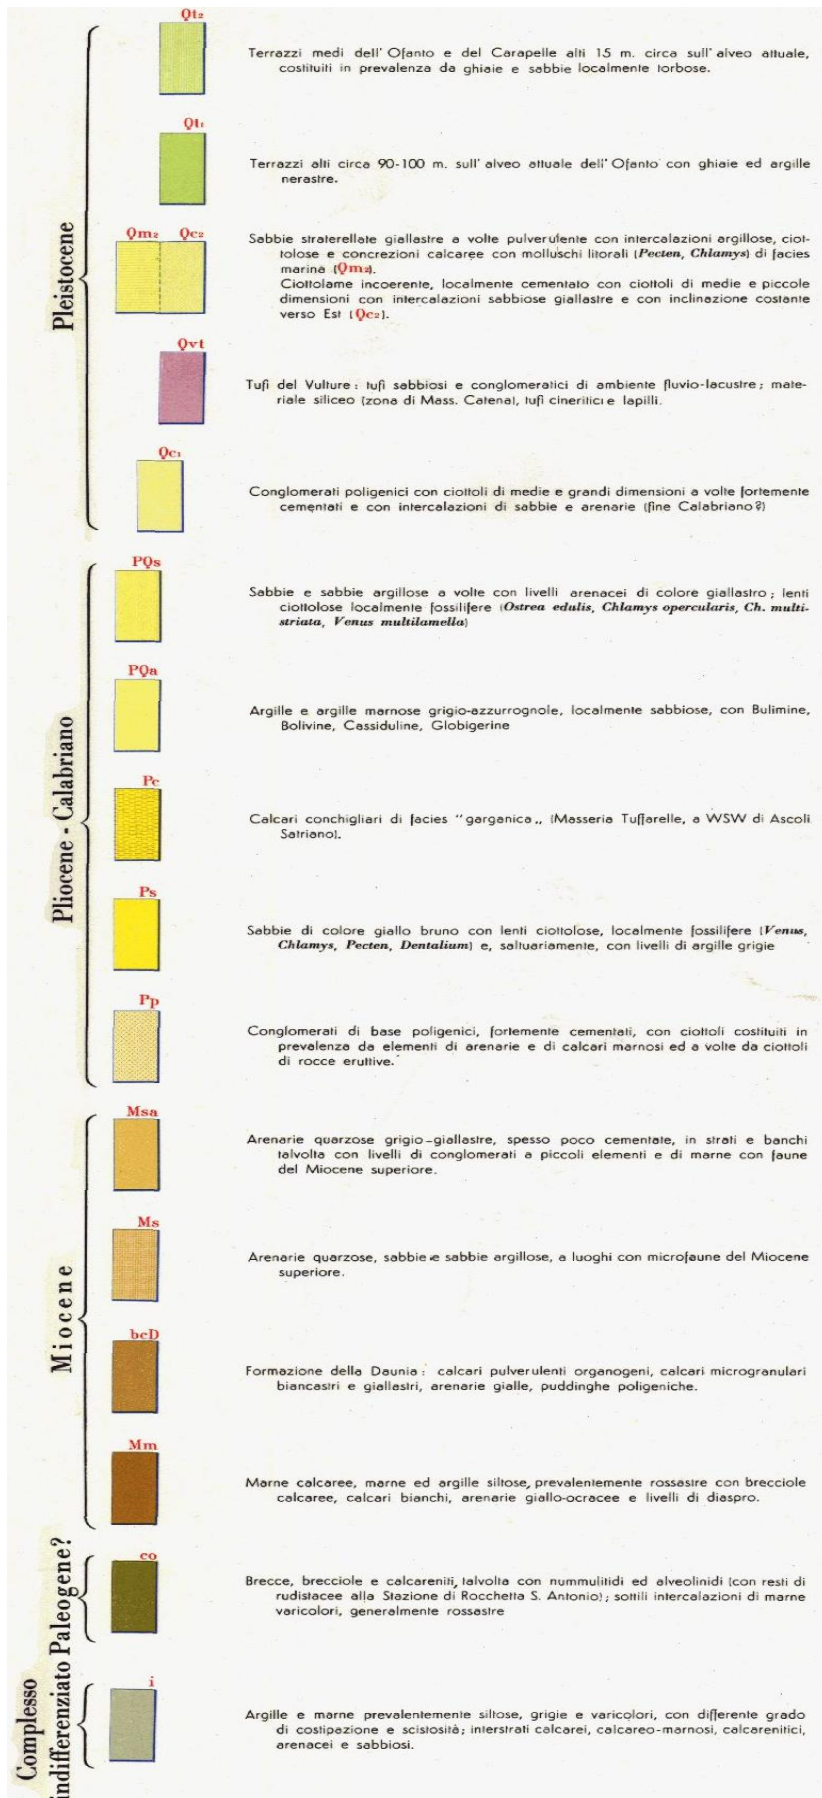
Pleistocene

$Qt_2$

Terrazzi medi dell' Ofanto e del Carapelle alti 15 m. circa sull' alveo attuale, costituiti in prevalenza da ghiaie e sabbie localmente torbose.

$Qt_1$

Terrazzi alti circa 90-100 m. sull' alveo attuale dell' Ofanto con ghiaie ed argille nerastre.

$Qm_2$ $Qc_2$

Sabbie straterellate giallastre a volte pulverulente con intercalazioni argillose, ciottolose e concrezioni calcaree con molluschi litorali (**Pecten, Chlamys**) di facies marina ($Qm_2$).
Ciottolame incoerente, localmente cementato con ciottoli di medie e piccole dimensioni con intercalazioni sabbiose giallastre e con inclinazione costante verso Est ($Qc_2$).

Qvt

Tufi del Vulture: tufi sabbiosi e conglomeratici di ambiente fluvio-lacustre; materiale siliceo (zona di Mass. Catena), tufi cineritici e lapilli.

$Qc_1$

Conglomerati poligenici con ciottoli di medie e grandi dimensioni a volte fortemente cementati e con intercalazioni di sabbie e arenarie (fine Calabriano?)

Pliocene - Calabriano

PQs

Sabbie e sabbie argillose a volte con livelli arenacei di colore giallastro; lenti ciottolose localmente fossilifere (**Ostrea edulis, Chlamys opercularis, Ch. multistriata, Venus multilamella**)

PQa

Argille e argille marnose grigio-azzurrognole, localmente sabbiose, con Bulimine, Bolivine, Cassiduline, Globigerine

Pc

Calcari conchigliari di facies "garganica,, (Masseria Tuffarelle, a WSW di Ascoli Satriano).

Ps

Sabbie di colore giallo bruno con lenti ciottolose, localmente fossilifere (**Venus, Chlamys, Pecten, Dentalium**) e, saltuariamente, con livelli di argille grigie

Pp

Conglomerati di base poligenici, fortemente cementati, con ciottoli costituiti in prevalenza da elementi di arenarie e di calcari marnosi ed a volte da ciottoli di rocce eruttive.

Miocene

Msa

Arenarie quarzose grigio-giallastre, spesso poco cementate, in strati e banchi talvolta con livelli di conglomerati a piccoli elementi e di marne con faune del Miocene superiore.

Ms

Arenarie quarzose, sabbie e sabbie argillose, a luoghi con microfaune del Miocene superiore.

bcD

Formazione della Daunia: calcari pulverulenti organogeni, calcari microgranulari biancastri e giallastri, arenarie gialle, puddinghe poligeniche.

Mm

Marne calcaree, marne ed argille siltose, prevalentemente rossastre con brecciole calcaree, calcari bianchi, arenarie giallo-ocracee e livelli di diaspro.

Paleogene?

co

Brecce, brecciole e calcareniti, talvolta con nummulitidi ed alveolinidi (con resti di rudistacee alla Stazione di Rocchetta S. Antonio); sottili intercalazioni di marne varicolori, generalmente rossastre

Complesso indifferenziato

i

Argille e marne prevalentemente siltose, grigie e varicolori, con differente grado di costipazione e scistosità; interstrati calcarei, calcareo-marnosi, calcarenitici, arenacei e sabbiosi.